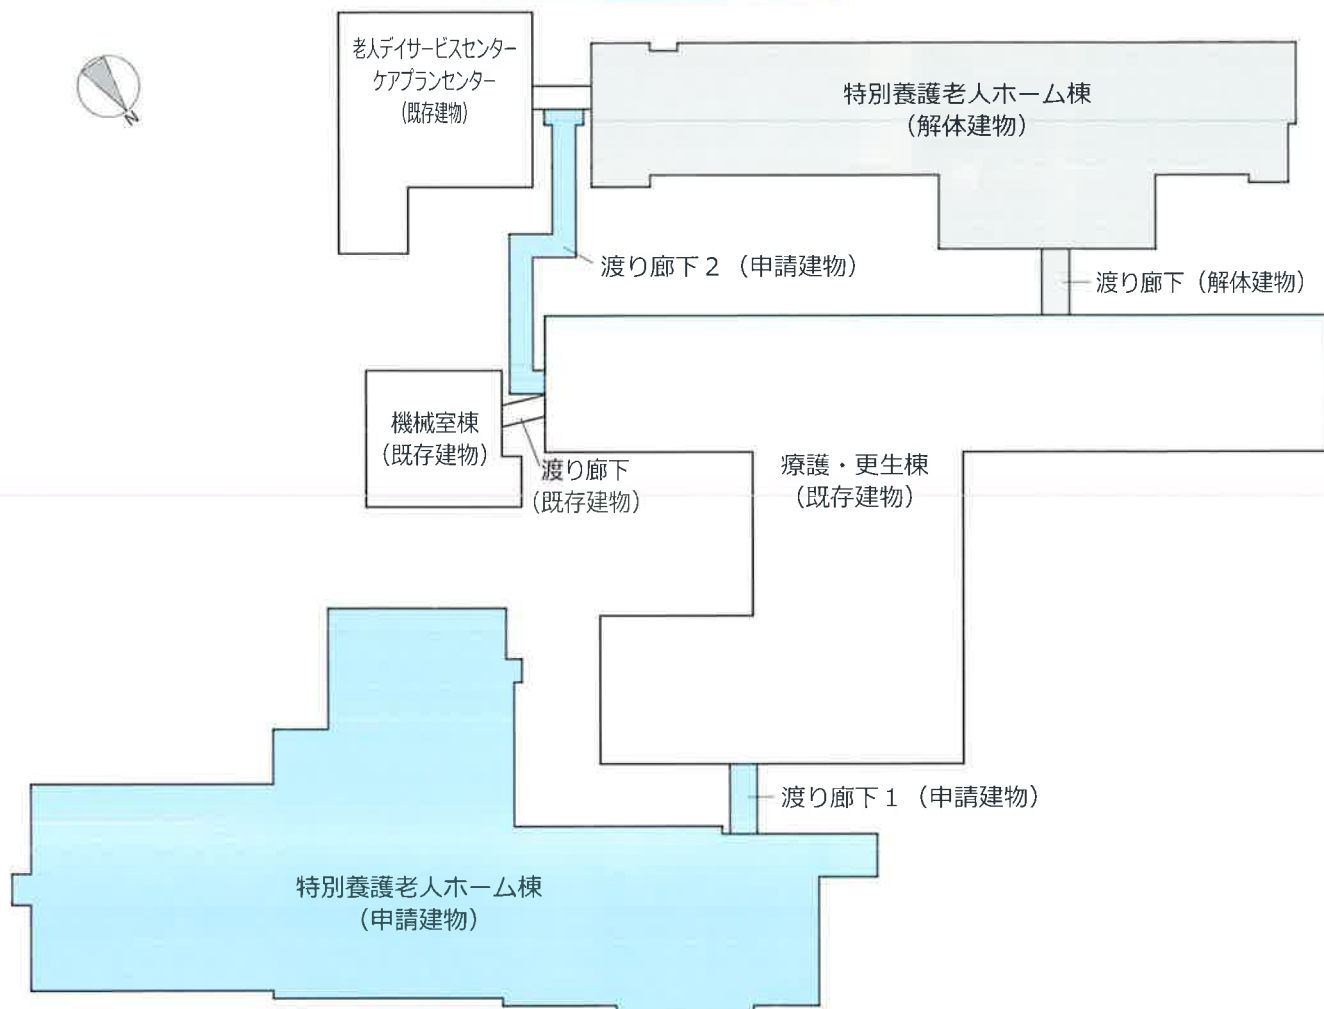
N

老人デイサービスセンター
ケアプランセンター
(既存建物)

特別養護老人ホーム棟
(解体建物)

渡り廊下２（申請建物）

渡り廊下（解体建物）

機械室棟
(既存建物)

渡り廊下
(既存建物)

療護・更生棟
(既存建物)

渡り廊下１（申請建物）

特別養護老人ホーム棟
(申請建物)